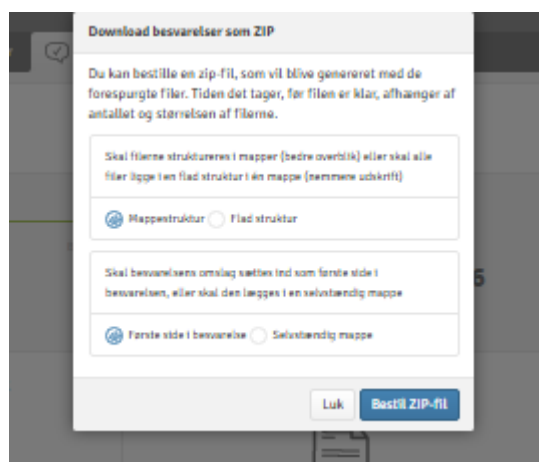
Download besvarelser som ZIP

Du kan bestille en zip-fil, som vil blive genereret med de forespurgte filer. Tiden det tager, før filen er klar, afhænger af antallet og størrelsen af filerne.

Skal filerne struktureres i mapper (bedre overblik) eller skal alle filer ligge i en flad struktur i én mappe (nemmere udskrift)

Mappestruktur Flad struktur

Skal besvarelsens omslag sættes ind som første side i besvarelsen, eller skal den lægges i en selvstændig mappe

Første side i besvarelse Selvstændig mappe

Luk Bestil ZIP-fil